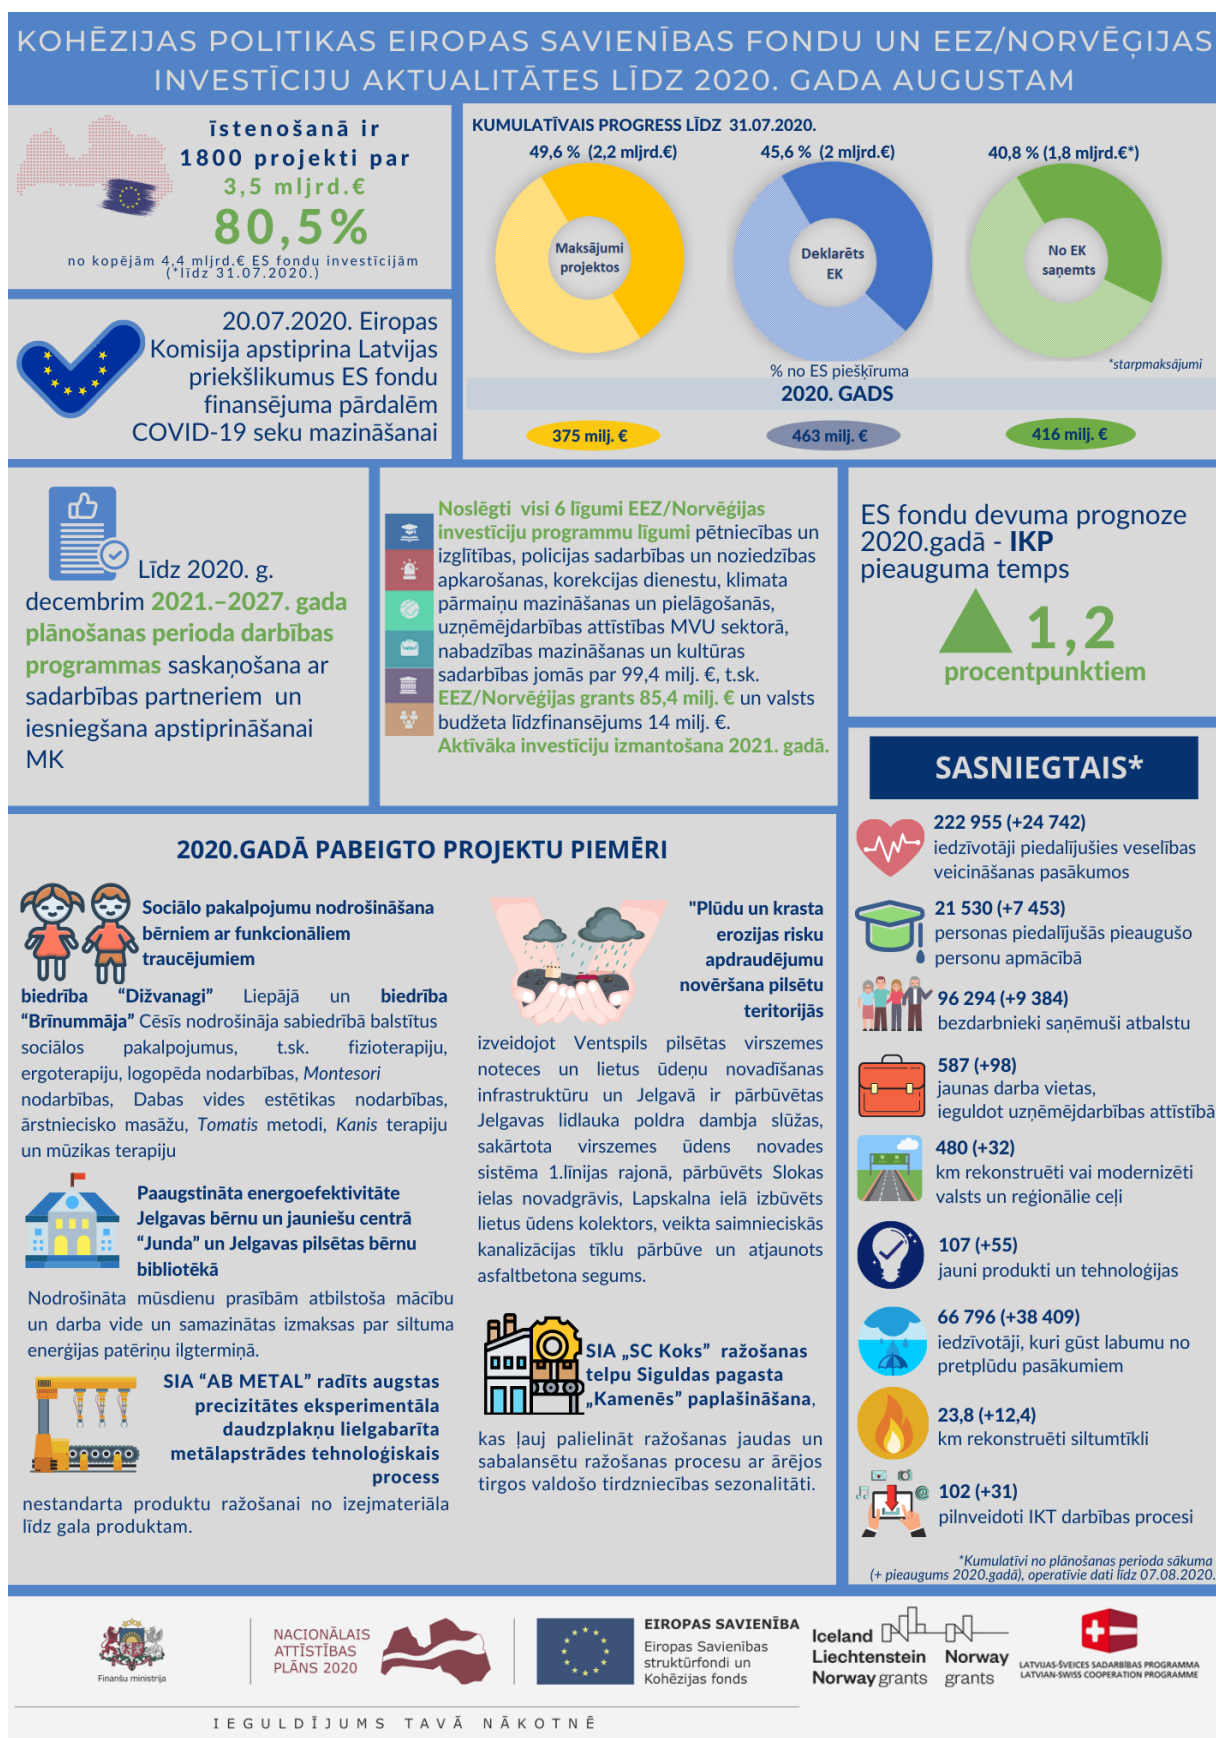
KOHĒZIJAS POLITIKAS EIROPAS SAVIENĪBAS FONDU UN EEZ/NORVĒĢIJAS INVESTĪCIJU AKTUALITĀTES LĪDZ 2020. GADA AUGUSTAM

Īstenošanā ir 1800 projekti par 3,5 mljrd.€
80,5%
no kopējām 4,4 mljrd.€ ES fondu investīcijām (*līdz 31.07.2020.)

20.07.2020. Eiropas Komisija apstiprina Latvijas priekšlikumus ES fondu finansējuma pārdalēm COVID-19 seku mazināšanai

KUMULATĪVAIS PROGRESS LĪDZ 31.07.2020.
49,6 % (2,2 mljrd.€)
Maksājumi projektos
45,6 % (2 mljrd.€)
Deklarēts EK
40,8 % (1,8 mljrd.€*)
No EK saņemts
% no ES piešķīruma
*starpmaksājumi
2020. GADS
375 milj. €
463 milj. €
416 milj. €

Līdz 2020. g. decembrim 2021.–2027. gada plānošanas perioda darbības programmas saskaņošana ar sadarbības partneriem un iesniegšana apstiprināšanai MK

Noslēgti visi 6 līgumi EEZ/Norvēģijas investīciju programmu līgumi pētniecības un izglītības, policijas sadarbības un noziedzības apkarošanas, korekcijas dienestu, klimata pārmaiņu mazināšanas un pielāgošanās, uzņēmējdarbības attīstības MVU sektorā, nabadzības mazināšanas un kultūras sadarbības jomās par 99,4 milj. €, t.sk. EEZ/Norvēģijas grants 85,4 milj. € un valsts budžeta līdzfinansējums 14 milj. €.
Aktīvāka investīciju izmantošana 2021. gadā.

ES fondu devuma prognoze 2020.gadā - IKP pieauguma temps
1,2
procentpunktiem

SASNIEGTAIS*
222 955 (+24 742)
iedzīvotāji piedalījušies veselības veicināšanas pasākumos
21 530 (+7 453)
personas piedalījušās pieaugušo personu apmācībā
96 294 (+9 384)
bezdarbnieki saņēmuši atbalstu
587 (+98)
jaunas darba vietas, ieguldot uzņēmējdarbības attīstībā
480 (+32)
km rekonstruēti vai modernizēti valsts un reģionālie ceļi
107 (+55)
jauni produkti un tehnoloģijas
66 796 (+38 409)
iedzīvotāji, kuri gūst labumu no pretplūdu pasākumiem
23,8 (+12,4)
km rekonstruēti siltumtīkli
102 (+31)
pilnveidoti IKT darbības procesi
*Kumulatīvi no plānošanas perioda sākuma (+ pieaugums 2020.gadā), operatīvie dati līdz 07.08.2020.

2020.GADĀ PABEIGTO PROJEKTU PIEMĒRI

Sociālo pakalpojumu nodrošināšana bērniem ar funkcionāliem traucējumiem
biedrība "Dižvanagi" Liepājā un biedrība "Brīnummāja" Cēsīs nodrošināja sabiedrībā balstītus sociālos pakalpojumus, t.sk. fizioterapiju, ergoterapiju, logopēda nodarbības, Montesori nodarbības, Dabas vides estētikas nodarbības, ārstniecisko masāžu, Tomatis metodi, Kanis terapiju un mūzikas terapiju

Paaugstināta energoefektivitāte Jelgavas bērnu un jauniešu centrā "Junda" un Jelgavas pilsētas bērnu bibliotēkā
Nodrošināta mūsdienu prasībām atbilstoša mācību un darba vide un samazinātas izmaksas par siltuma enerģijas patēriņu ilgtermiņā.

SIA "AB METAL" radīts augstas precizitātes eksperimentāla daudzplakņu lielgabarīta metālapstrādes tehnoloģiskais process
nestandarta produktu ražošanai no izejmateriāla līdz gala produktam.

"Plūdu un krasta erozijas risku apdraudējumu novēršana pilsētu teritorijās
izveidojot Ventspils pilsētas virszemes noteces un lietus ūdeņu novadīšanas infrastruktūru un Jelgavā ir pārbūvētas Jelgavas lidlauka poldra dambja slūžas, sakārtota virszemes ūdens novades sistēma 1.līnijas rajonā, pārbūvēts Slokas ielas novadgrāvis, Lapskalna ielā izbūvēts lietus ūdens kolektors, veikta saimnieciskās kanalizācijas tīklu pārbūve un atjaunots asfaltbetona segums.

SIA „SC Koks" ražošanas telpu Siguldas pagasta „Kamenēs" paplašināšana,
kas ļauj palielināt ražošanas jaudas un sabalansētu ražošanas procesu ar ārējos tirgos valdošo tirdzniecības sezonalitāti.

Finanšu ministrija
NACIONĀLAIS ATTĪSTĪBAS PLĀNS 2020
EIROPAS SAVIENĪBA
Eiropas Savienības struktūrfondi un Kohēzijas fonds
Iceland Liechtenstein Norway grants
Norway grants
LATVIJAS-ŠVEICES SADARBĪBAS PROGRAMMA LATVIAN-SWISS COOPERATION PROGRAMME
IEGULDĪJUMS TAVĀ NĀKOTNĒ